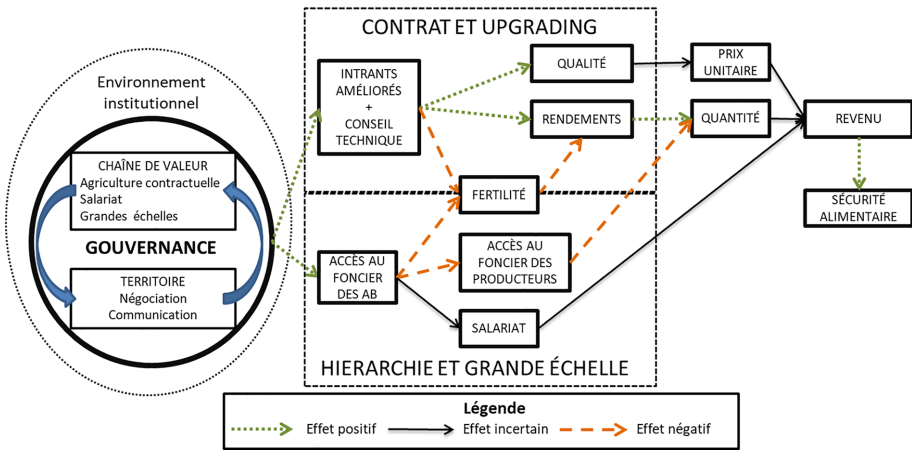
Environnement institutionnel

CHAÎNE DE VALEUR
Agriculture contractuelle
Salariat
Grandes échelles

GOUVERNANCE

TERRITOIRE
Négociation
Communication

CONTRAT ET UPGRADING

INTRANTS AMÉLIORÉS + CONSEIL TECHNIQUE

QUALITÉ

RENDEMENTS

FERTILITÉ

PRIX UNITAIRE

QUANTITÉ

REVENU

SÉCURITÉ ALIMENTAIRE

ACCÈS AU FONCIER DES AB

ACCÈS AU FONCIER DES PRODUCTEURS

SALARIAT

HIERARCHIE ET GRANDE ÉCHELLE

Légende
Effet positif
Effet incertain
Effet négatif